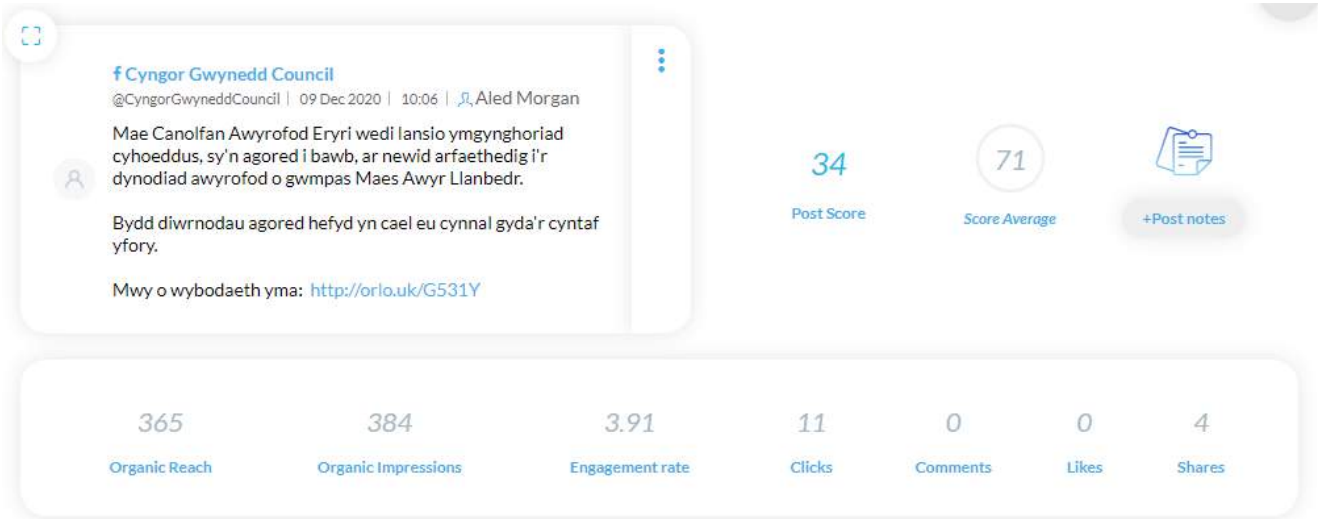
f Cyngor Gwynedd Council
@CyngorGwyneddCouncil | 09 Dec 2020 | 10:06 | Aled Morgan

Mae Canolfan Awyrofod Eryri wedi lansio ymgynghoriad cyhoeddus, sy'n agored i bawb, ar newid arfaethedig i'r dynodiad awyrofod o gwmpas Maes Awyr Llanbedr.

Bydd diwrnodau agored hefyd yn cael eu cynnal gyda'r cyntaf yfory.

Mwy o wybodaeth yma: http://orlo.uk/G531Y

34
Post Score

71
Score Average

+Post notes

| 365 | 384 | 3.91 | 11 | 0 | 0 | 4 |
|---|---|---|---|---|---|---|
| Organic Reach | Organic Impressions | Engagement rate | Clicks | Comments | Likes | Shares |